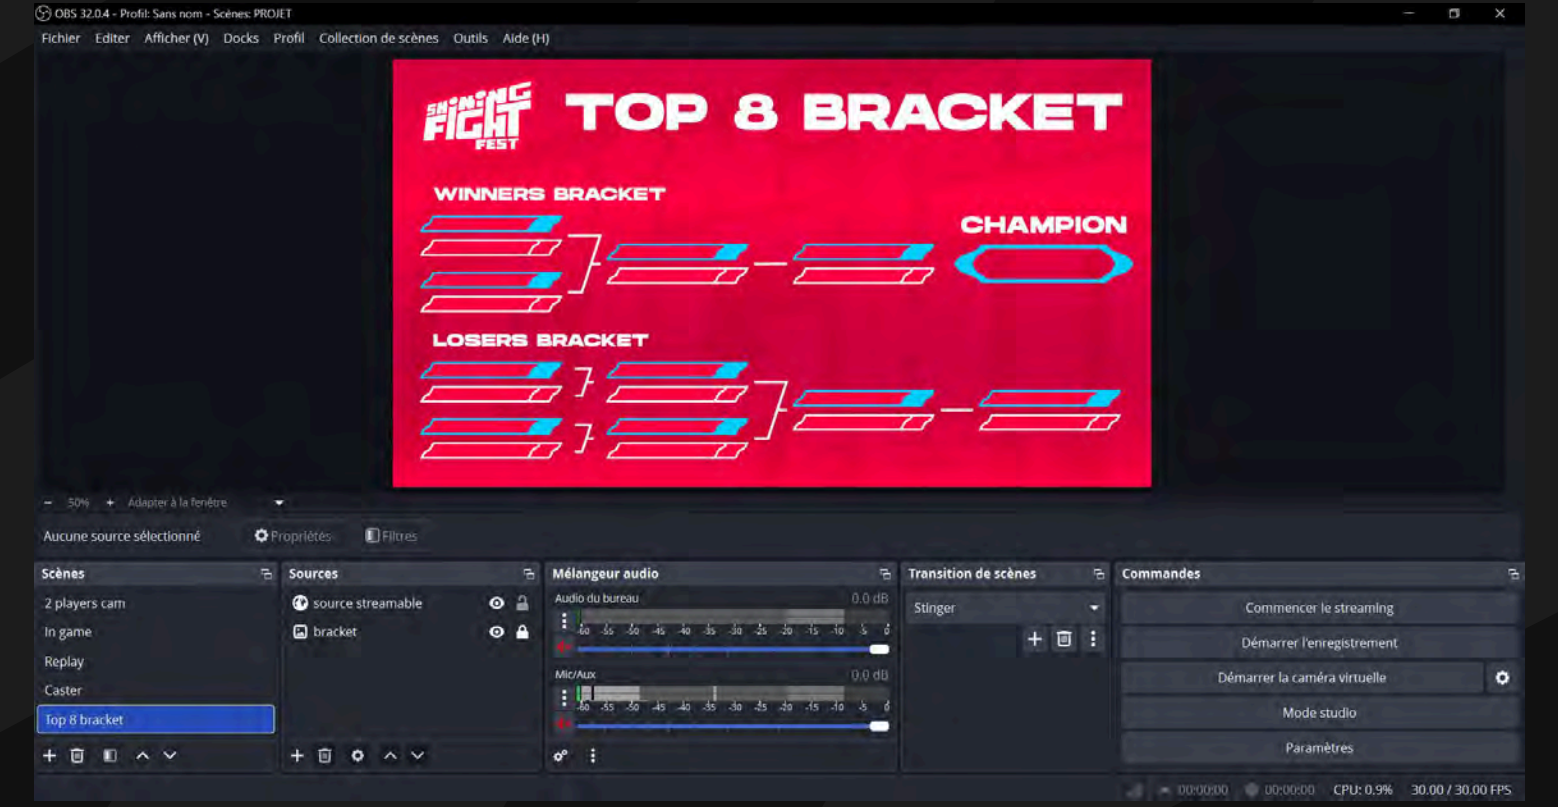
OBS 32.0.4 - Profil: Sans nom - Scènes: PROJET

Fichier Editer Afficher (V) Docks Profil Collection de scènes Outils Aide (H)

SHINING FIGHT FEST

TOP 8 BRACKET

WINNERS BRACKET

CHAMPION

LOSERS BRACKET

50% Adapter à la fenêtre

Aucune source sélectionné Propriétés Filtres

Scènes
2 players cam
In game
Replay
Caster
Top 8 bracket

Sources
source streamable
bracket

Mélangeur audio
Audio du bureau 0.0 dB
-60 -55 -50 -45 -40 -35 -30 -25 -20 -15 -10 -5 0
Mic/Aux 0.0 dB
-60 -55 -50 -45 -40 -35 -30 -25 -20 -15 -10 -5 0

Transition de scènes
Stinger

Commandes
Commencer le streaming
Démarrer l'enregistrement
Démarrer la caméra virtuelle
Mode studio
Paramètres

00:00:00 00:00:00 CPU: 0.9% 30.00 / 30.00 FPS